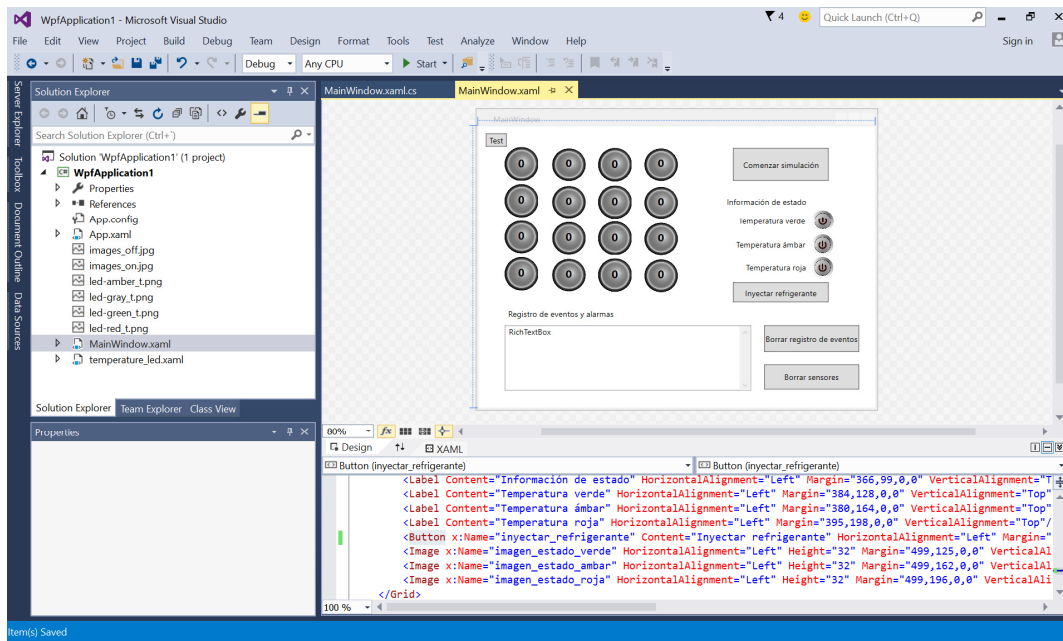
WpfApplication1 - Microsoft Visual Studio
4 Quick Launch (Ctrl+Q)
File Edit View Project Build Debug Team Design Format Tools Test Analyze Window Help Sign in
Debug Any CPU Start
Server Explorer Toolbox Document Outline Data Sources
Solution Explorer
Search Solution Explorer (Ctrl+')
Solution 'WpfApplication1' (1 project)
WpfApplication1
Properties
References
App.config
App.xaml
images_off.jpg
images_on.jpg
led-amber_t.png
led-gray_t.png
led-green_t.png
led-red_t.png
MainWindow.xaml
temperature_led.xaml
Solution Explorer Team Explorer Class View
Properties
MainWindow.xaml.cs MainWindow.xaml
MainWindow
Test
0 0 0 0
0 0 0 0
0 0 0 0
0 0 0 0
Comenzar simulación
Información de estado
Temperatura verde
Temperatura ámbar
Temperatura roja
Inyectar refrigerante
Registro de eventos y alarmas
RichTextBox
Borrar registro de eventos
Borrar sensores
60%
Design XAML
Button (inyectar_refrigerante) Button (inyectar_refrigerante)
<Label Content="Información de estado" HorizontalAlignment="Left" Margin="366,99,0,0" VerticalAlignment="T
<Label Content="Temperatura verde" HorizontalAlignment="Left" Margin="384,128,0,0" VerticalAlignment="Top"
<Label Content="Temperatura ámbar" HorizontalAlignment="Left" Margin="380,164,0,0" VerticalAlignment="Top"
<Label Content="Temperatura roja" HorizontalAlignment="Left" Margin="395,198,0,0" VerticalAlignment="Top"/
<Button x:Name="inyectar_refrigerante" Content="Inyectar refrigerante" HorizontalAlignment="Left" Margin="
<Image x:Name="imagen_estado_verde" HorizontalAlignment="Left" Height="32" Margin="499,125,0,0" VerticalAl
<Image x:Name="imagen_estado_ambar" HorizontalAlignment="Left" Height="32" Margin="499,162,0,0" VerticalAl
<Image x:Name="imagen_estado_roja" HorizontalAlignment="Left" Height="32" Margin="499,196,0,0" VerticalAli
</Grid>
100 %
Item(s) Saved